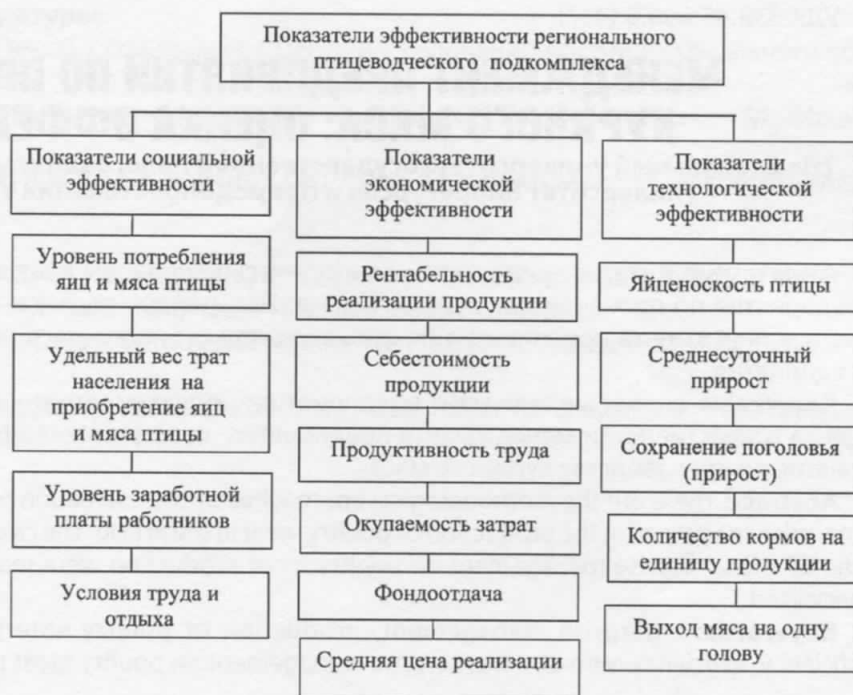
Показатели эффективности регионального птицеводческого подкомплекса

Показатели социальной эффективности

Уровень потребления яиц и мяса птицы

Удельный вес трат населения на приобретение яиц и мяса птицы

Уровень заработной платы работников

Условия труда и отдыха

Показатели экономической эффективности

Рентабельность реализации продукции

Себестоимость продукции

Продуктивность труда

Окупаемость затрат

Фондоотдача

Средняя цена реализации

Показатели технологической эффективности

Яйценоскость птицы

Среднесуточный прирост

Сохранение поголовья (прирост)

Количество кормов на единицу продукции

Выход мяса на одну голову